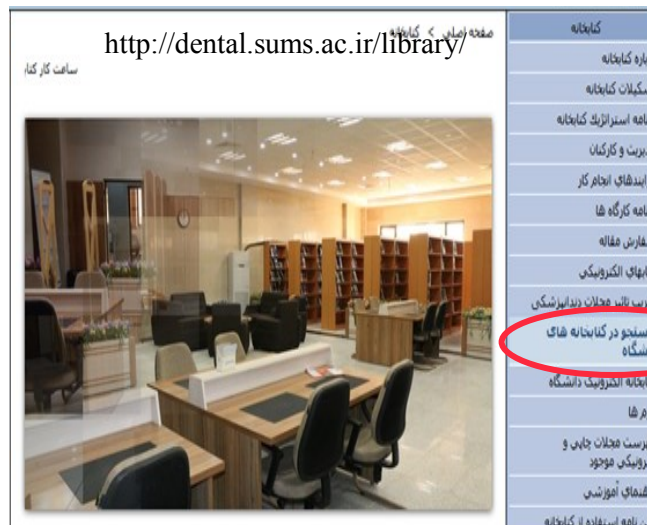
http://dental.sums.ac.ir/library/

صفحه اصلی > کتابخانه

ساعت کار کتا

کتابخانه
باره کتابخانه
تشکیلات کتابخانه
نامه استراتژیک کتابخانه
دیریت و کارکنان
رایندهای انجام کار
نامه کارگاه ها
سفارش مقاله
تابهای الکترونیکی
رتیب تاثیر مجلات دندانپزشکی
جستجو در کتابخانه های دانشگاه
کتابخانه الکترونیک دانشگاه
فرم ها
فهرست مجلات چاپی و الکترونیکی موجود
فیلمهای آموزشی
ین نامه استفاده از کتابخانه